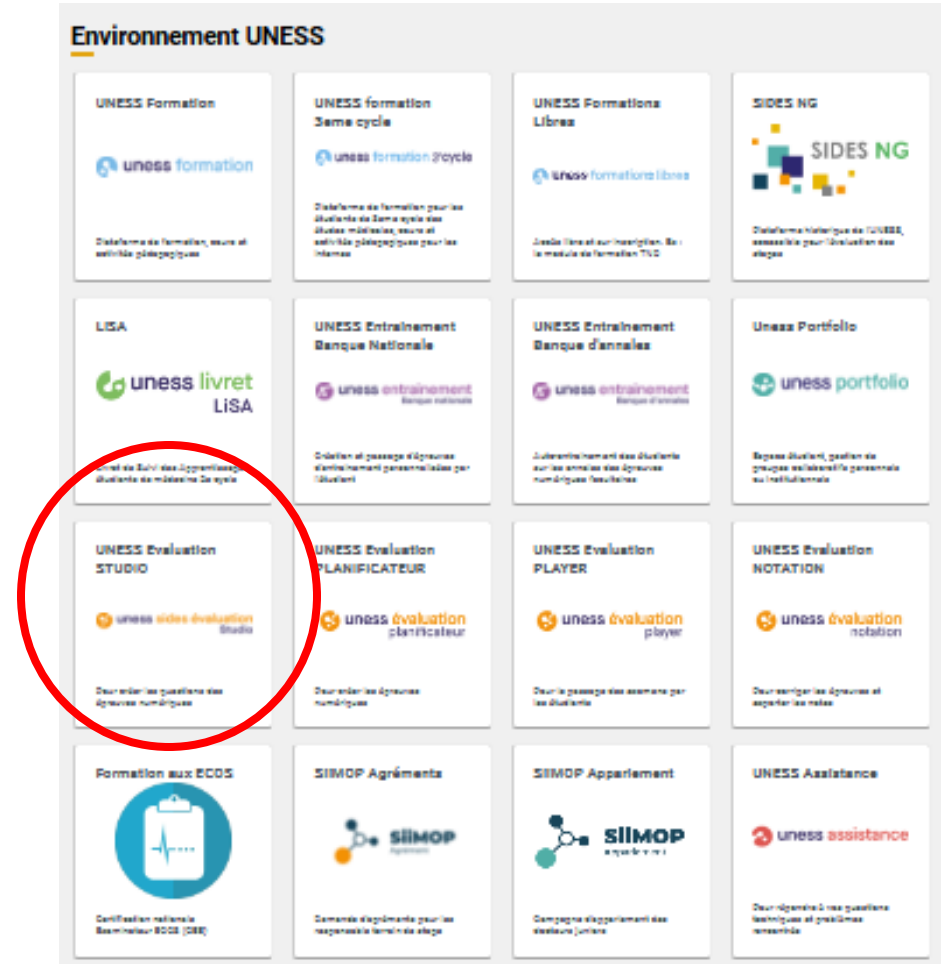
Environnement UNESS

UNESS Formation
uness formation
Plateforme de formation, cours et activités pédagogiques

UNESS formation 3eme cycle
uness formation 3ecycle
Plateforme de formation pour les étudiants de 3eme cycle des études médicales, cours et activités pédagogiques pour les internes

UNESS Formations Libres
uness formations libres
Accès libre et sur inscription. Ex : le module de formation TND

SIDES NG
SIDES NG
Plateforme historique de l'UNESS, accessible pour l'évaluation des stages

LiSA
uness livret
LiSA
Livret de Suivi des Apprentissages étudiants de médecine 2e cycle

UNESS Entraînement Banque Nationale
uness entrainement
Banque nationale
Création et passage d'épreuves d'entrainement personnalisées par l'étudiant

UNESS Entraînement Banque d'annales
uness entrainement
Banque d'annales
Autoentrainement des étudiants sur les annales des épreuves numériques facultaires

Uness Portfolio
uness portfolio
Espace étudiant, gestion de groupes collaboratifs personnels ou institutionnels

UNESS Evaluation STUDIO
uness sides évaluation
Studio
Pour créer les questions des épreuves numériques

UNESS Evaluation PLANIFICATEUR
uness évaluation
planificateur
Pour créer les épreuves numériques

UNESS Evaluation PLAYER
uness évaluation
player
Pour le passage des examens par les étudiants

UNESS Evaluation NOTATION
uness évaluation
notation
Pour corriger les épreuves et exporter les notes

Formation aux ECOS
Certification nationale Examinateur ECOS (CNE)

SIIMOP Agréments
SIIMOP
Agrément
Demande d'agréments pour les responsable terrain de stage

SIIMOP Appariement
SIIMOP
Appariement
Campagne d'appariement des docteurs juniors

UNESS Assistance
uness assistance
Pour répondre à vos questions techniques et problèmes rencontrés